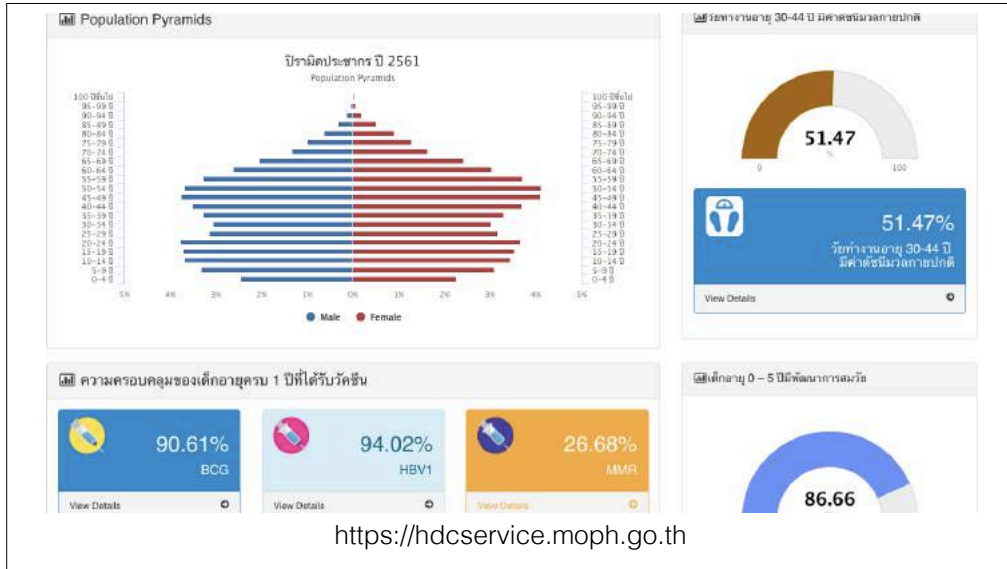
Population Pyramids

ปิรามิดประชากร ปี 2561
Population Pyramids

100 ปีขึ้นไป
95-99 ปี
90-94 ปี
85-89 ปี
80-84 ปี
75-79 ปี
70-74 ปี
65-69 ปี
60-64 ปี
55-59 ปี
50-54 ปี
45-49 ปี
40-44 ปี
35-39 ปี
30-34 ปี
25-29 ปี
20-24 ปี
15-19 ปี
10-14 ปี
5-9 ปี
0-4 ปี

5% 4% 3% 2% 1% 0% 1% 2% 3% 4% 5%

Male Female

วัยทำงานอายุ 30-44 ปี มีค่าดัชนีมวลกายปกติ

51.47
%
0 100

51.47%
วัยทำงานอายุ 30-44 ปี มีค่าดัชนีมวลกายปกติ

View Details

ความครอบคลุมของเด็กอายุครบ 1 ปีที่ได้รับวัคซีน

90.61%
BCG
View Details

94.02%
HBV1
View Details

26.68%
MMR
View Details

เด็กอายุ 0 – 5 ปีมีพัฒนาการสมวัย

86.66

https://hdcservice.moph.go.th